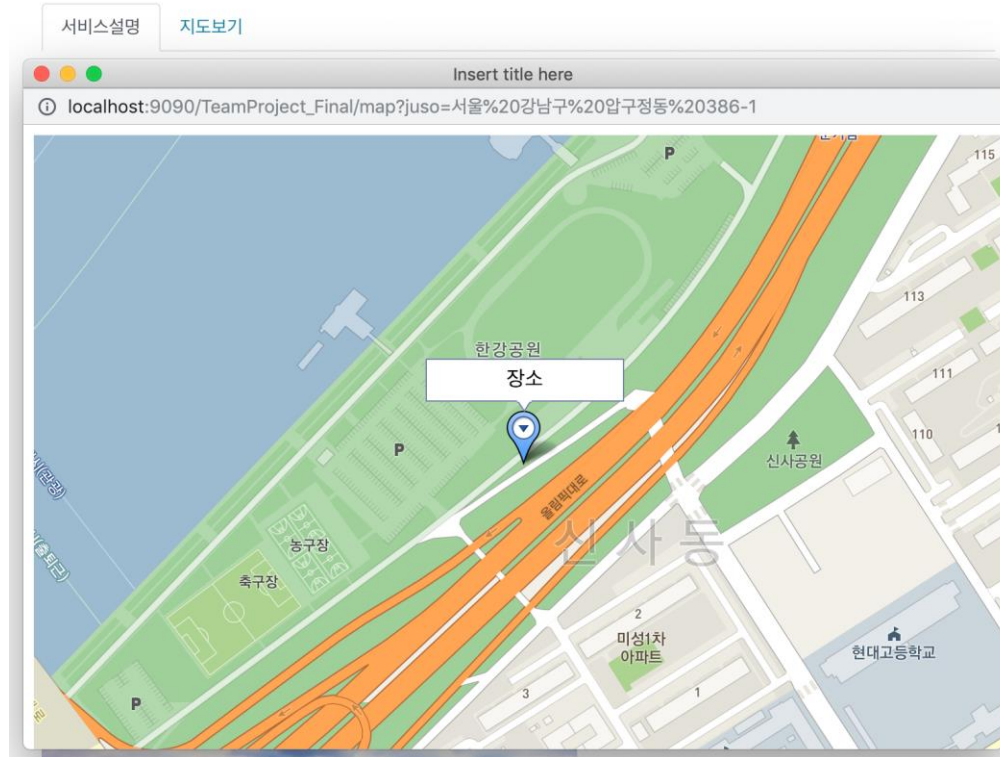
서비스설명 지도보기

Insert title here

localhost:9090/TeamProject_Final/map?juso=서울%20강남구%20압구정동%20386-1

P

115

113

한강공원

장소

111

110

P

신사공원

올림픽대로

신사동

농구장

축구장

2

미성1차 아파트

현대고등학교

3

1

P